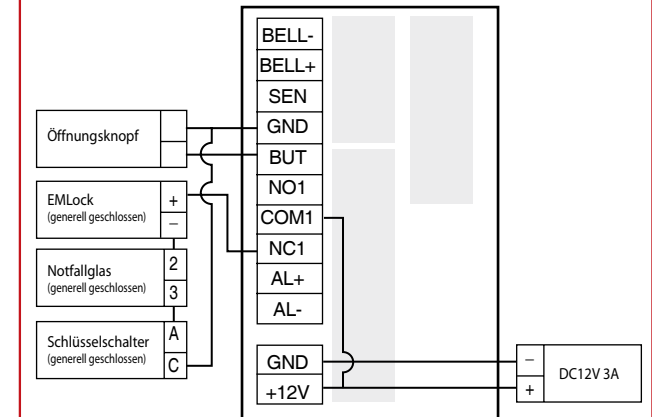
BELL-
BELL+
SEN
GND
BUT
NO1
COM1
NC1
AL+
AL-
GND
+12V

Öffnungsknopf

EMLock
(generell geschlossen)
+
–

Notfallglas
(generell geschlossen)
2
3

Schlüsselschalter
(generell geschlossen)
A
C

–
+
DC12V 3A